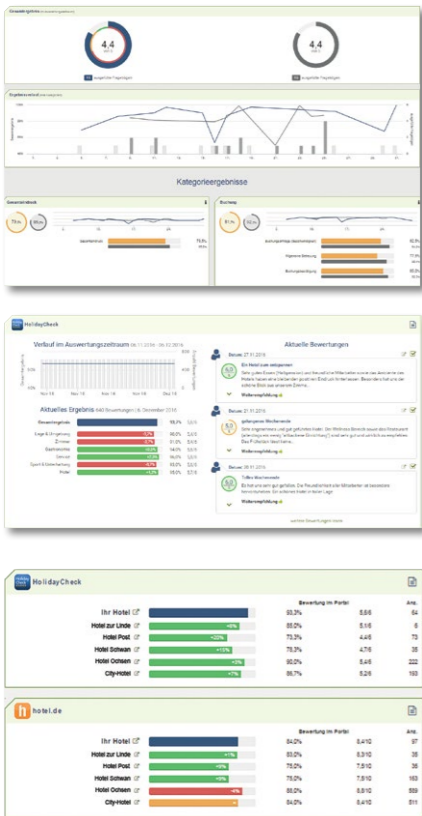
Gesamtergebnis

4,4

4,4

Ergebnisverlauf

Kategorieergebnisse

Gesamteindruck

Buchung

HolidayCheck

Verlauf im Auswertungszeitraum 06.11.2016 - 06.12.2016

Aktuelle Bewertungen

Aktuelles Ergebnis 640 Bewertungen | 6. Dezember 2016

Gesamtergebnis

Lage & Umgebung

Zimmer

Gastronomie

Service

Sport & Unterhaltung

Hotel

Ein Hotel zum entspannen

Weiterempfehlung

gelungenes Wochenende

Weiterempfehlung

Tolles Wochenende

Weiterempfehlung

HolidayCheck

Bewertung im Portal

Anz.

| | | Bewertung im Portal | | Anz. |
|---|---|---|---|---|
| Ihr Hotel | | 93,3% | 5,6/6 | 64 |
| Hotel zur Linde | +6% | 85,0% | 5,1/6 | 6 |
| Hotel Post | +22% | 73,3% | 4,4/6 | 73 |
| Hotel Schwan | +15% | 78,3% | 4,7/6 | 35 |
| Hotel Ochsen | +3% | 90,0% | 5,4/6 | 222 |
| City-Hotel | +7% | 86,7% | 5,2/6 | 193 |

hotel.de

| | | Bewertung im Portal | | Anz. |
|---|---|---|---|---|
| Ihr Hotel | | 84,0% | 8,4/10 | 97 |
| Hotel zur Linde | +1% | 83,0% | 8,3/10 | 36 |
| Hotel Post | +9% | 75,0% | 7,5/10 | 35 |
| Hotel Schwan | +9% | 75,0% | 7,5/10 | 163 |
| Hotel Ochsen | -5% | 88,0% | 8,8/10 | 559 |
| City-Hotel | 0 | 84,0% | 8,4/10 | 511 |